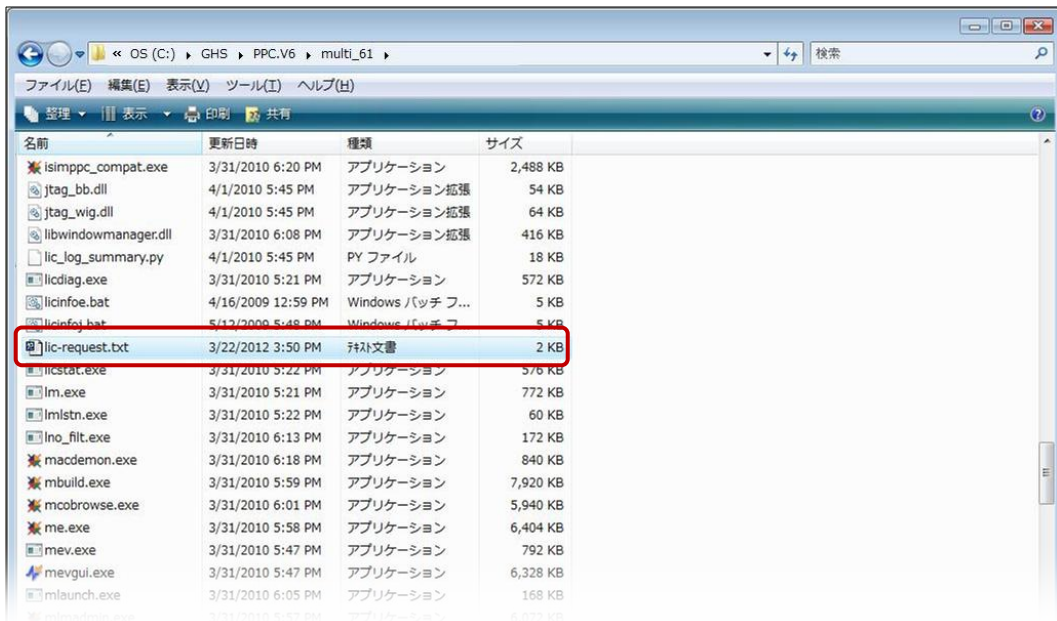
« OS (C:) ▸ GHS ▸ PPC.V6 ▸ multi_61 ▸

検索

ファイル(F) 編集(E) 表示(V) ツール(T) ヘルプ(H)

整理 ▾ 表示 ▾ 印刷 共有

| 名前 | 更新日時 | 種類 | サイズ |
|---|---|---|---|
| isimppc_compat.exe | 3/31/2010 6:20 PM | アプリケーション | 2,488 KB |
| jtag_bb.dll | 4/1/2010 5:45 PM | アプリケーション拡張 | 54 KB |
| jtag_wig.dll | 4/1/2010 5:45 PM | アプリケーション拡張 | 64 KB |
| libwindowmanager.dll | 3/31/2010 6:08 PM | アプリケーション拡張 | 416 KB |
| lic_log_summary.py | 4/1/2010 5:45 PM | PY ファイル | 18 KB |
| licdiag.exe | 3/31/2010 5:21 PM | アプリケーション | 572 KB |
| licinfoe.bat | 4/16/2009 12:59 PM | Windows バッチ フ... | 5 KB |
| licinfoj.bat | 5/12/2009 5:48 PM | Windows バッチ フ... | 5 KB |
| lic-request.txt | 3/22/2012 3:50 PM | ﾃｷｽﾄ文書 | 2 KB |
| licstat.exe | 3/31/2010 5:22 PM | アプリケーション | 576 KB |
| lm.exe | 3/31/2010 5:21 PM | アプリケーション | 772 KB |
| lmlstn.exe | 3/31/2010 5:22 PM | アプリケーション | 60 KB |
| lno_filt.exe | 3/31/2010 6:13 PM | アプリケーション | 172 KB |
| macdemon.exe | 3/31/2010 6:18 PM | アプリケーション | 840 KB |
| mbuild.exe | 3/31/2010 5:59 PM | アプリケーション | 7,920 KB |
| mcobrowse.exe | 3/31/2010 6:01 PM | アプリケーション | 5,940 KB |
| me.exe | 3/31/2010 5:58 PM | アプリケーション | 6,404 KB |
| mev.exe | 3/31/2010 5:47 PM | アプリケーション | 792 KB |
| mevgui.exe | 3/31/2010 5:47 PM | アプリケーション | 6,328 KB |
| mlaunch.exe | 3/31/2010 6:05 PM | アプリケーション | 168 KB |
| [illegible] | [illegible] | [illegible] | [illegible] |